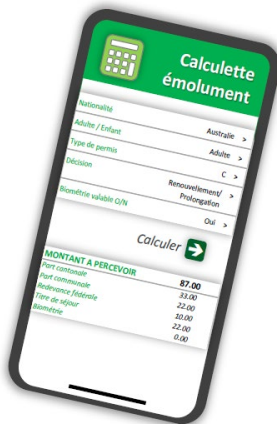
Calculette émolument

Nationalité
Australie >
Adulte / Enfant
Adulte >
Type de permis
C >
Décision
Renouvellement/ Prolongation >
Biométrie valable O/N
Oui >

Calculer

MONTANT A PERCEVOIR
87.00
Part cantonale
33.00
Part communale
22.00
Redevance fédérale
10.00
Titre de séjour
22.00
Biométrie
0.00